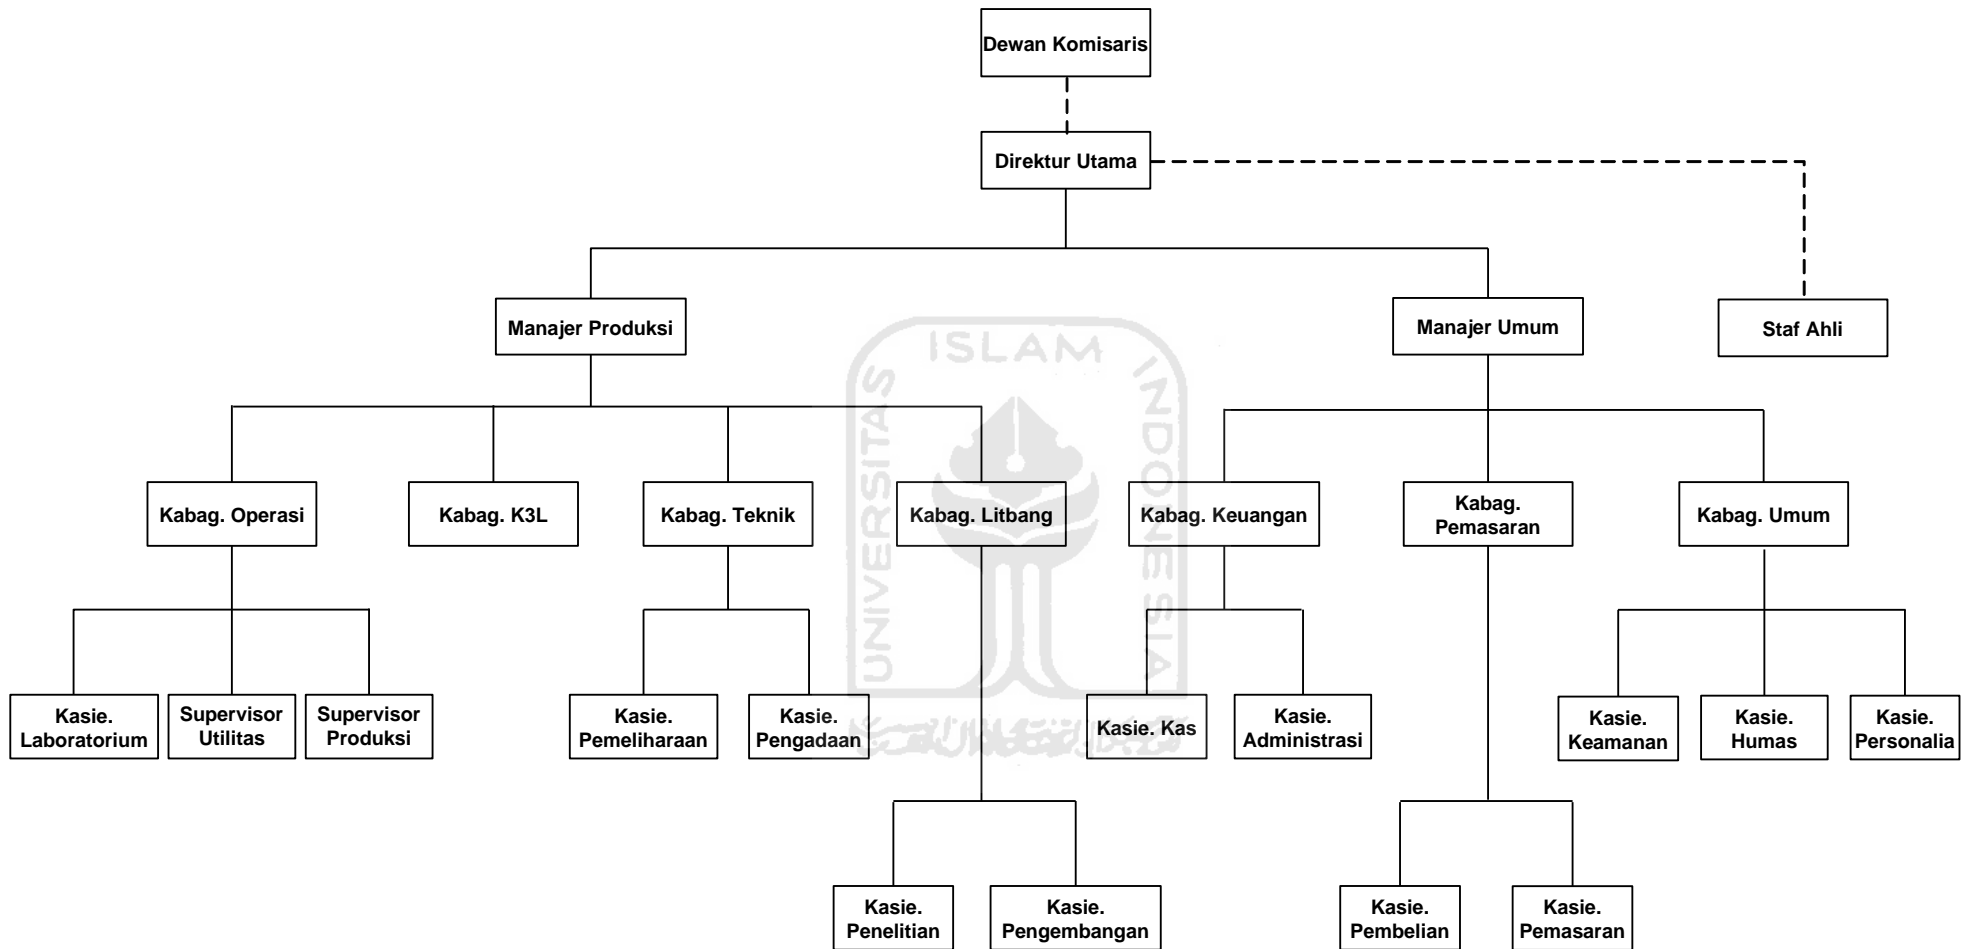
Dewan Komisaris

Direktur Utama

Manajer Produksi

Manajer Umum

Staf Ahli

ISLAM

UNIVERSITAS

INDONESIA

Kabag. Operasi

Kabag. K3L

Kabag. Teknik

Kabag. Litbang

Kabag. Keuangan

Kabag. Pemasaran

Kabag. Umum

Kasie. Laboratorium

Supervisor Utilitas

Supervisor Produksi

Kasie. Pemeliharaan

Kasie. Pengadaan

Kasie. Kas

Kasie. Administrasi

Kasie. Keamanan

Kasie. Humas

Kasie. Personalia

Kasie. Penelitian

Kasie. Pengembangan

Kasie. Pembelian

Kasie. Pemasaran